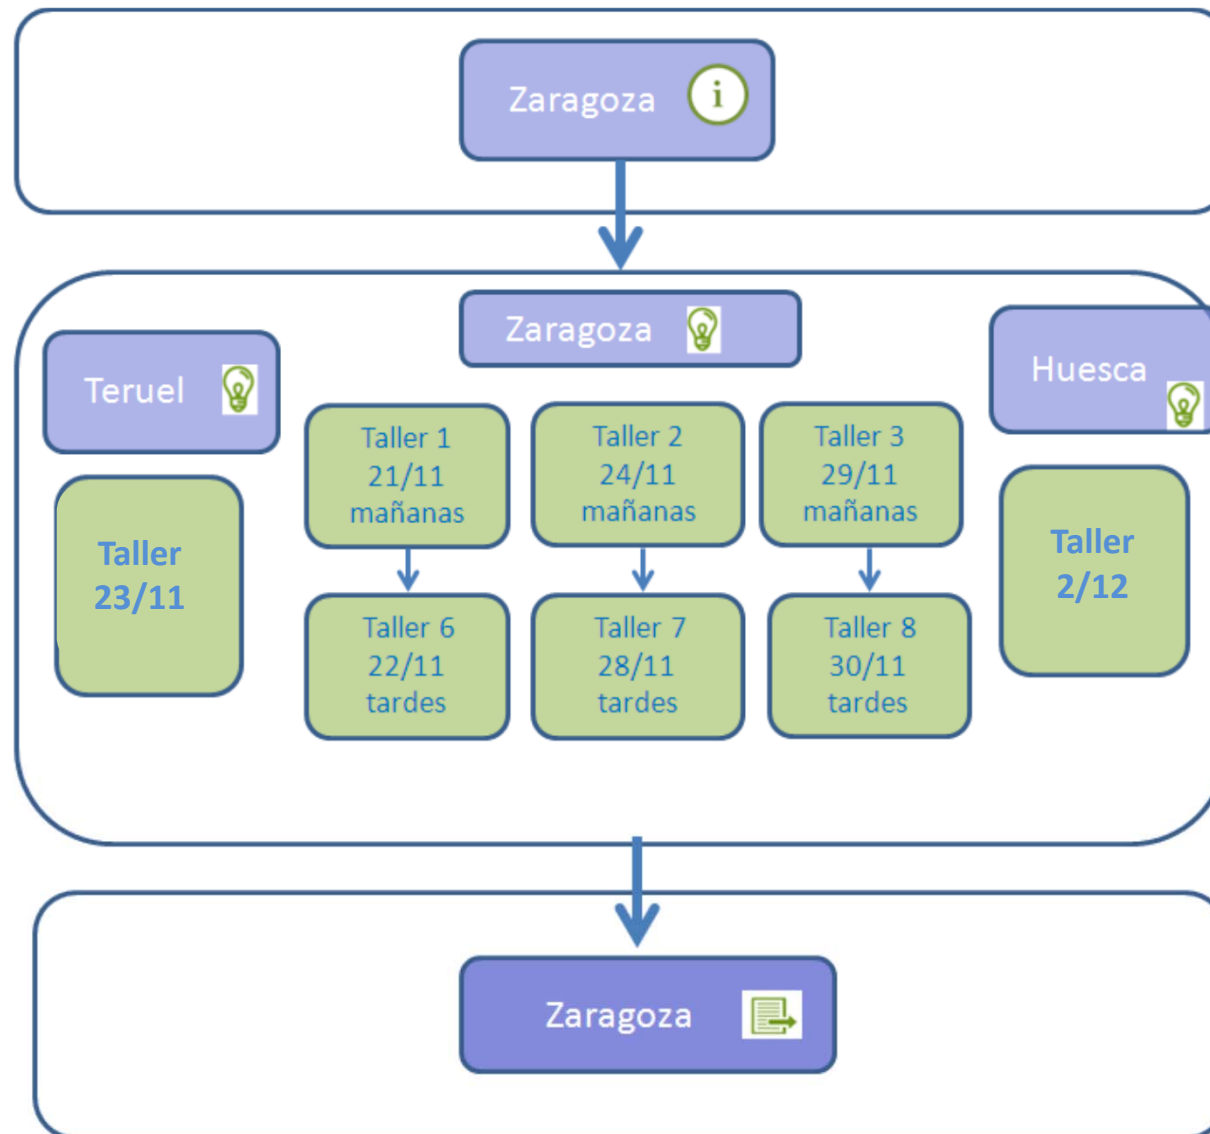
Zaragoza i

Zaragoza

Teruel

Huesca

Taller 23/11

Taller 1 21/11 mañanas

Taller 2 24/11 mañanas

Taller 3 29/11 mañanas

Taller 6 22/11 tardes

Taller 7 28/11 tardes

Taller 8 30/11 tardes

Taller 2/12

Zaragoza